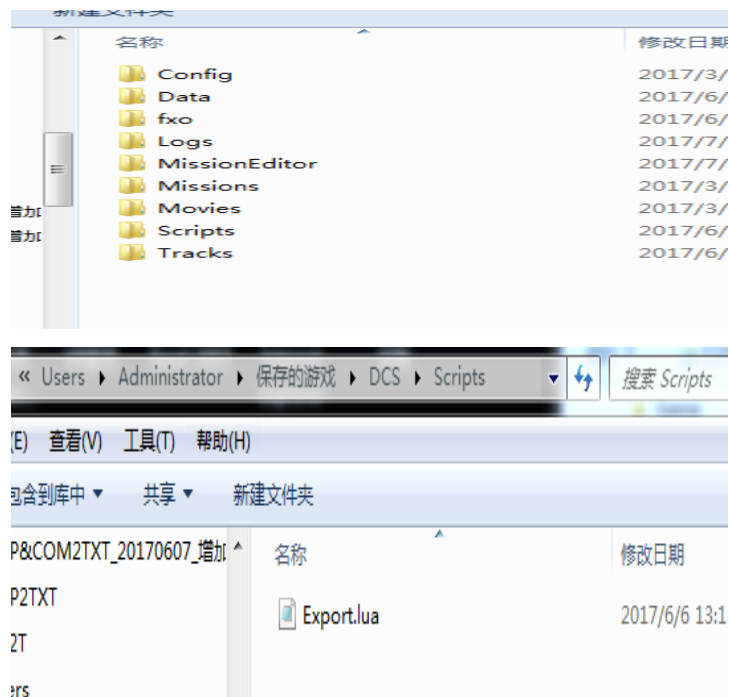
新建文件夹

名称 | 修改日期

Config 2017/3/
Data 2017/6/
fxo 2017/6/
Logs 2017/7/
MissionEditor 2017/7/
Missions 2017/3/
Movies 2017/3/
Scripts 2017/6/
Tracks 2017/6/

增加
增加

« Users ▸ Administrator ▸ 保存的游戏 ▸ DCS ▸ Scripts

搜索 Scripts

(E) 查看(V) 工具(T) 帮助(H)

包含到库中 ▾ 共享 ▾ 新建文件夹

P&COM2TXT_20170607_增加
P2TXT
2T
ers

名称 修改日期

Export.lua 2017/6/6 13:1